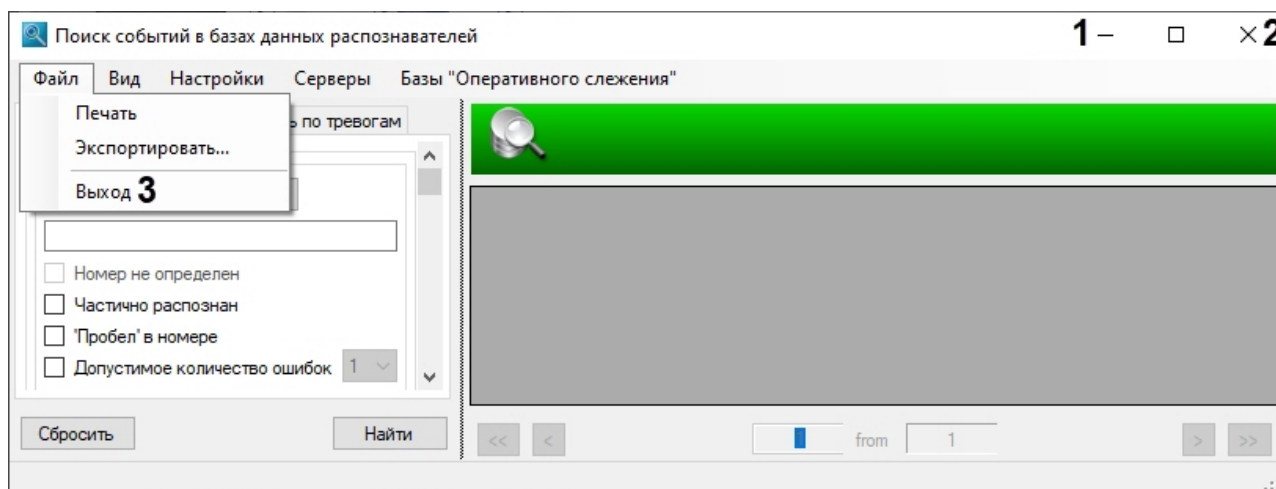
Поиск событий в базах данных распознавателей

1 – □ ×2

Файл Вид Настройки Серверы Базы "Оперативного слежения"

Печать

Экспортировать...

Выход 3

ь по тревогам

Номер не определен

Частично распознан

"Пробел" в номере

Допустимое количество ошибок 1

Сбросить

Найти

<< < from 1 > >>